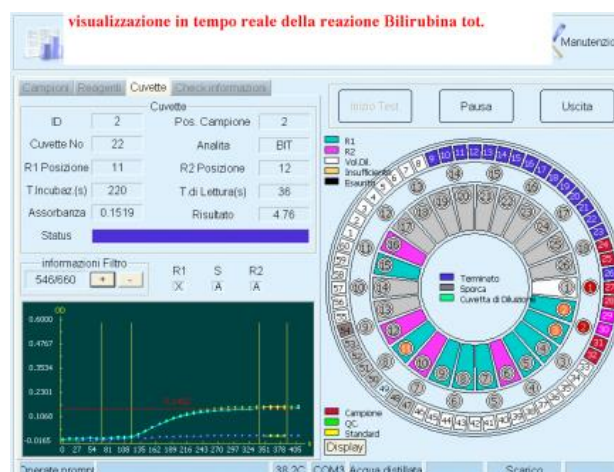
visualizzazione in tempo reale della reazione Bilirubina tot.

Manutenzio

Campioni | Reagenti | Cuvette | Check informazioni

Cuvette

| ID | 2 | Pos. Campione | 2 |
|---|---|---|---|
| Cuvette No | 22 | Analita | BIT |
| R1 Posizione | 11 | R2 Posizione | 12 |
| T Incubaz.(s) | 220 | T di Lettura(s) | 36 |
| Assorbanza | 0.1519 | Risultato | 4.76 |

Status

informazioni Filtro
546/660 + -

R1 S R2
X A A

OD
0.6000
0.4767
0.3534
0.2301
0.1068
-0.0165
0 27 54 81 108 135 162 189 216 243 270 297 324 351 378 405

Inizio Test | Pausa | Uscita

R1
R2
Vol.Dil.
Insufficiente
Esaurito

Terminato
Sporca
Cuvetta di Diluizione

Campione
QC
Standard
Display

Operate prompt | 38.2C | COM3 | Acqua distillata | Scarico